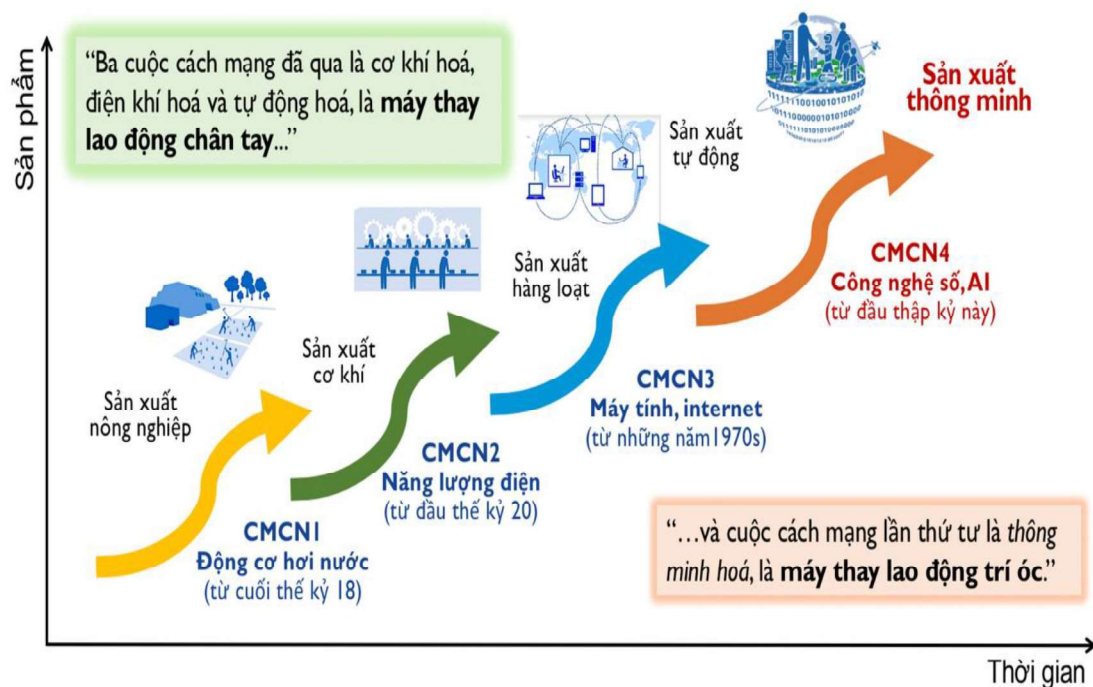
Sản phẩm

"Ba cuộc cách mạng đã qua là cơ khí hoá, điện khí hoá và tự động hoá, là máy thay lao động chân tay..."

Sản xuất thông minh

Sản xuất tự động

Sản xuất hàng loạt

Sản xuất cơ khí

Sản xuất nông nghiệp

CMCN4
Công nghệ số, AI
(từ đầu thập kỷ này)

CMCN3
Máy tính, internet
(từ những năm1970s)

CMCN2
Năng lượng điện
(từ đầu thế kỷ 20)

CMCN1
Động cơ hơi nước
(từ cuối thế kỷ 18)

"...và cuộc cách mạng lần thứ tư là thông minh hoá, là máy thay lao động trí óc."

Thời gian